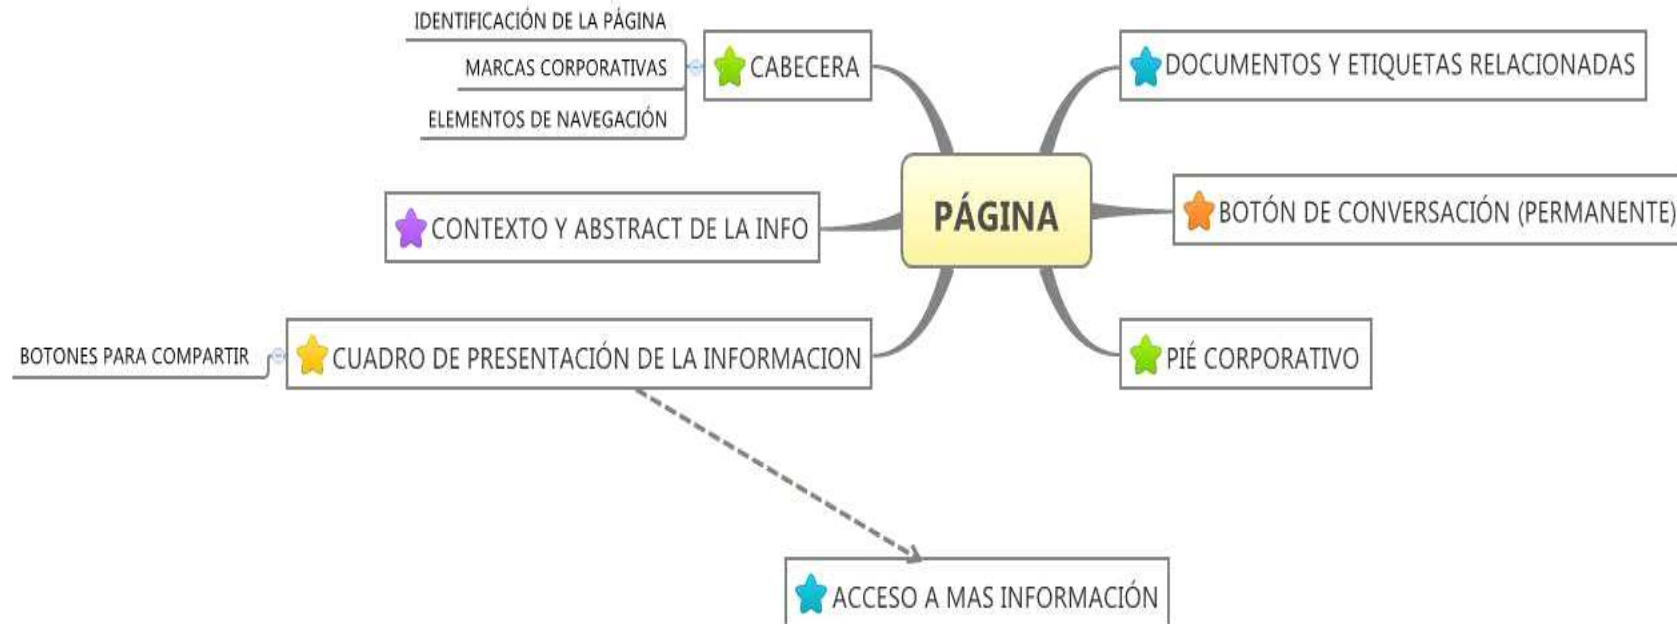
PÁGINA

CABECERA
IDENTIFICACIÓN DE LA PÁGINA
MARCAS CORPORATIVAS
ELEMENTOS DE NAVEGACIÓN

CONTEXTO Y ABSTRACT DE LA INFO

CUADRO DE PRESENTACIÓN DE LA INFORMACION
BOTONES PARA COMPARTIR

ACCESO A MAS INFORMACIÓN

DOCUMENTOS Y ETIQUETAS RELACIONADAS

BOTÓN DE CONVERSACIÓN (PERMANENTE)

PIÉ CORPORATIVO